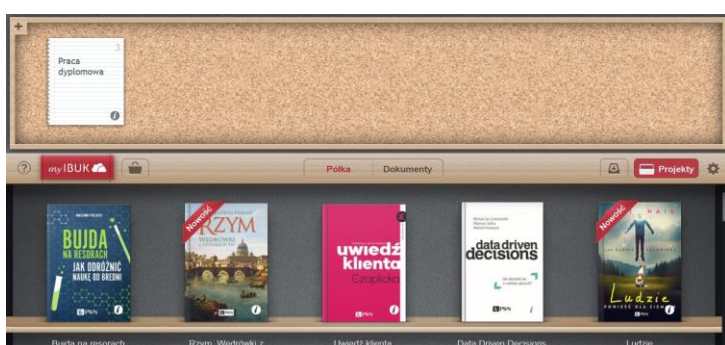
+

Praca dyplomowa

3

?

my IBUK

Półka

Dokumenty

Projekty

BUJDA NA RESORACH JAK ODRÓŻNIĆ NAUKĘ OD BREDNI

Nowość

RZYM WĘDRÓWKI Z

uwiedź klienta Czaplicka

PWN

data driven decisions

PWN

Nowość

Ludzie POWIEŚĆ DLA ZIEMI

Bujda na resorach

Rzym. Wędrówki z

Uwiedź klienta

Data Driven Decisions

Ludzie